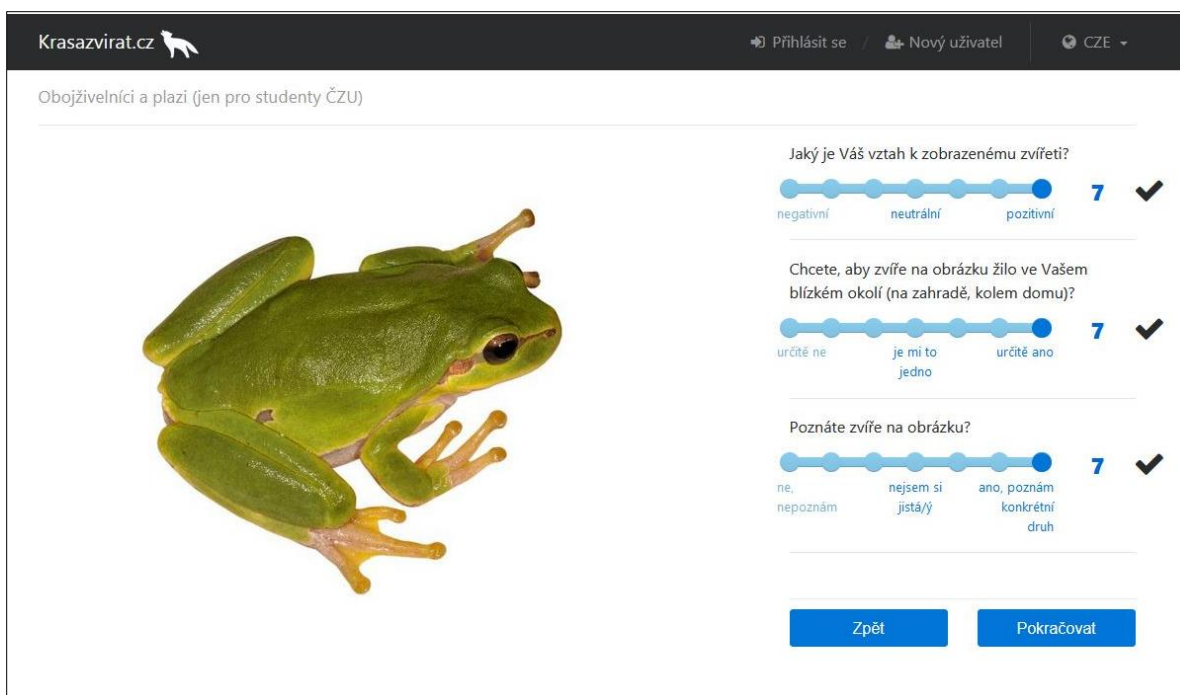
Krasazvirat.cz

Přihlásit se / Nový uživatel

CZE

Obojživelníci a plazi (jen pro studenty ČZU)

Jaký je Váš vztah k zobrazenému zvířeti?

negativní neutrální pozitivní

7

Chcete, aby zvíře na obrázku žilo ve Vašem blízkém okolí (na zahradě, kolem domu)?

určitě ne je mi to jedno určitě ano

7

Poznáte zvíře na obrázku?

ne, nepoznám nejsem si jistá/ý ano, poznám konkrétní druh

7

Zpět

Pokračovat